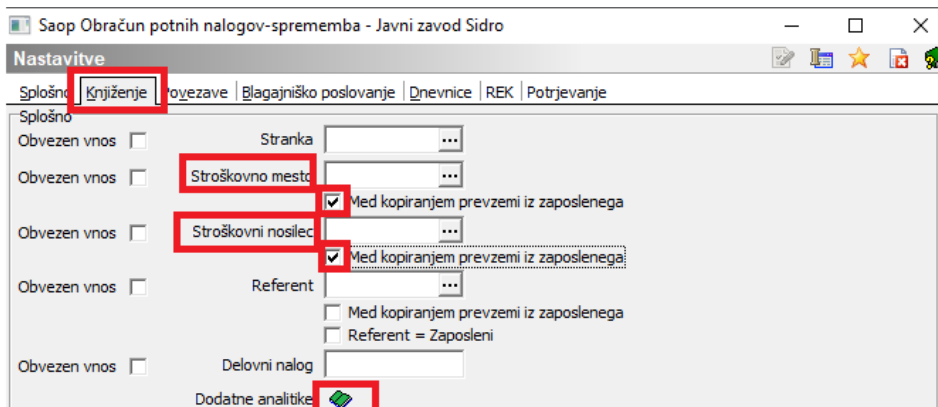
Saop Obračun potnih nalogov-sprememba - Javni zavod Sidro

Nastavitve

Splošno | Knjiženje | Povezave | Blagajniško poslovanje | Dnevnice | REK | Potrjevanje

Splošno

Obvezen vnos Stranka ...

Obvezen vnos Stroškovno mesto ...

Med kopiranjem prevzemi iz zaposlenega

Obvezen vnos Stroškovni nosilec ...

Med kopiranjem prevzemi iz zaposlenega

Obvezen vnos Referent ...

Med kopiranjem prevzemi iz zaposlenega

Referent = Zaposleni

Obvezen vnos Delovni nalog

Dodatne analitike